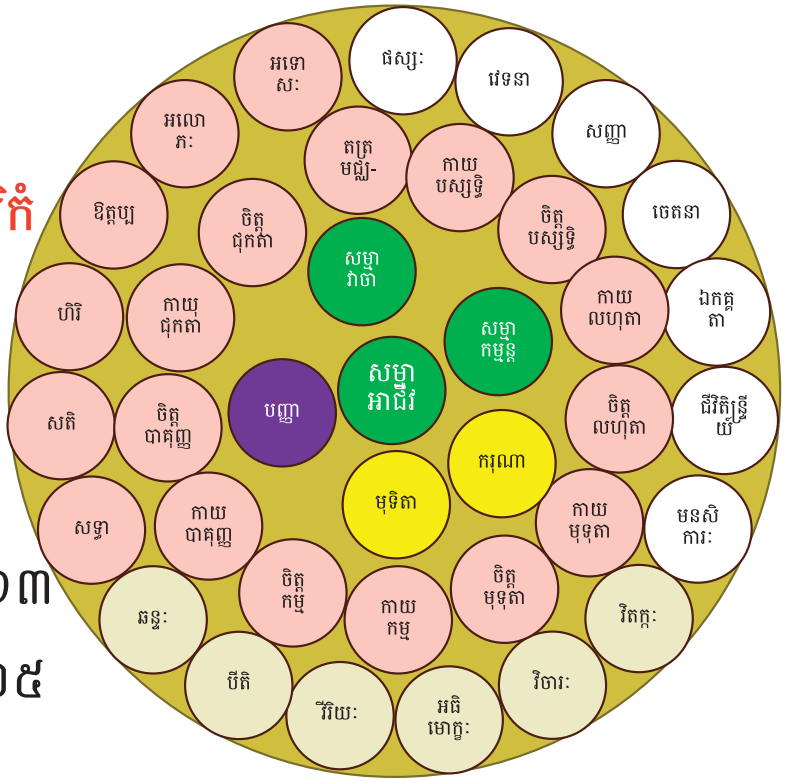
កំ
៣
៥
ផស្សៈ
វេទនា
សញ្ញា
ចេតនា
ឯកគ្គតា
ជីវិតិន្ទ្រិយ
មនសិការៈ
វិតក្កៈ
វិចារៈ
អធិមោក្ខៈ
វីរិយៈ
បីតិ
ឆន្ទៈ
សទ្ធា
សតិ
ហិរិ
ឱត្តប្ប
អលោភៈ
អទោសៈ
តត្រមជ្ឈ-
កាយបស្សទ្ធិ
ចិត្តបស្សទ្ធិ
កាយលហុតា
ចិត្តលហុតា
កាយមុទុតា
ចិត្តមុទុតា
កាយកម្ម
ចិត្តកម្ម
កាយបាគុញ្ញ
ចិត្តបាគុញ្ញ
កាយុជុកតា
ចិត្តុជុកតា
សម្មាវាចា
សម្មាកម្មន្ត
សម្មាអាជីវ
បញ្ញា
ករុណា
មុទិតា